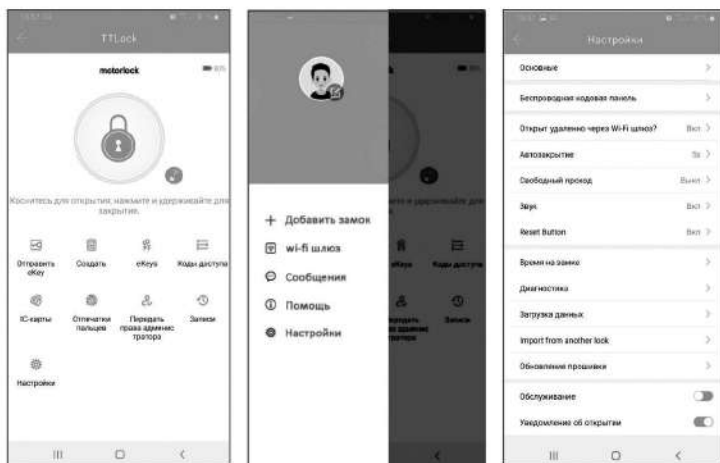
TTLock

motorlock

Коснитесь для открытия, нажмите и удерживайте для закрытия.

Отправить eKey
Создать
eKeys
Коды доступа
IC-карты
Отпечатки пальцев
Передать права администратора
Записи
Настройки

+ Добавить замок
wi-fi шлюз
Сообщения
Помощь
Настройки

Настройки

Основные
Беспроводная кодовая панель
Открыт удаленно через Wi-Fi шлюз? Вкл
Автозакрытие 5s
Свободный проход Выкл
Звук Вкл
Reset Button Вкл
Время на замке
Диагностика
Загрузка данных
Import from another lock
Обновление прошивки
Обслуживание
Уведомление об открытии